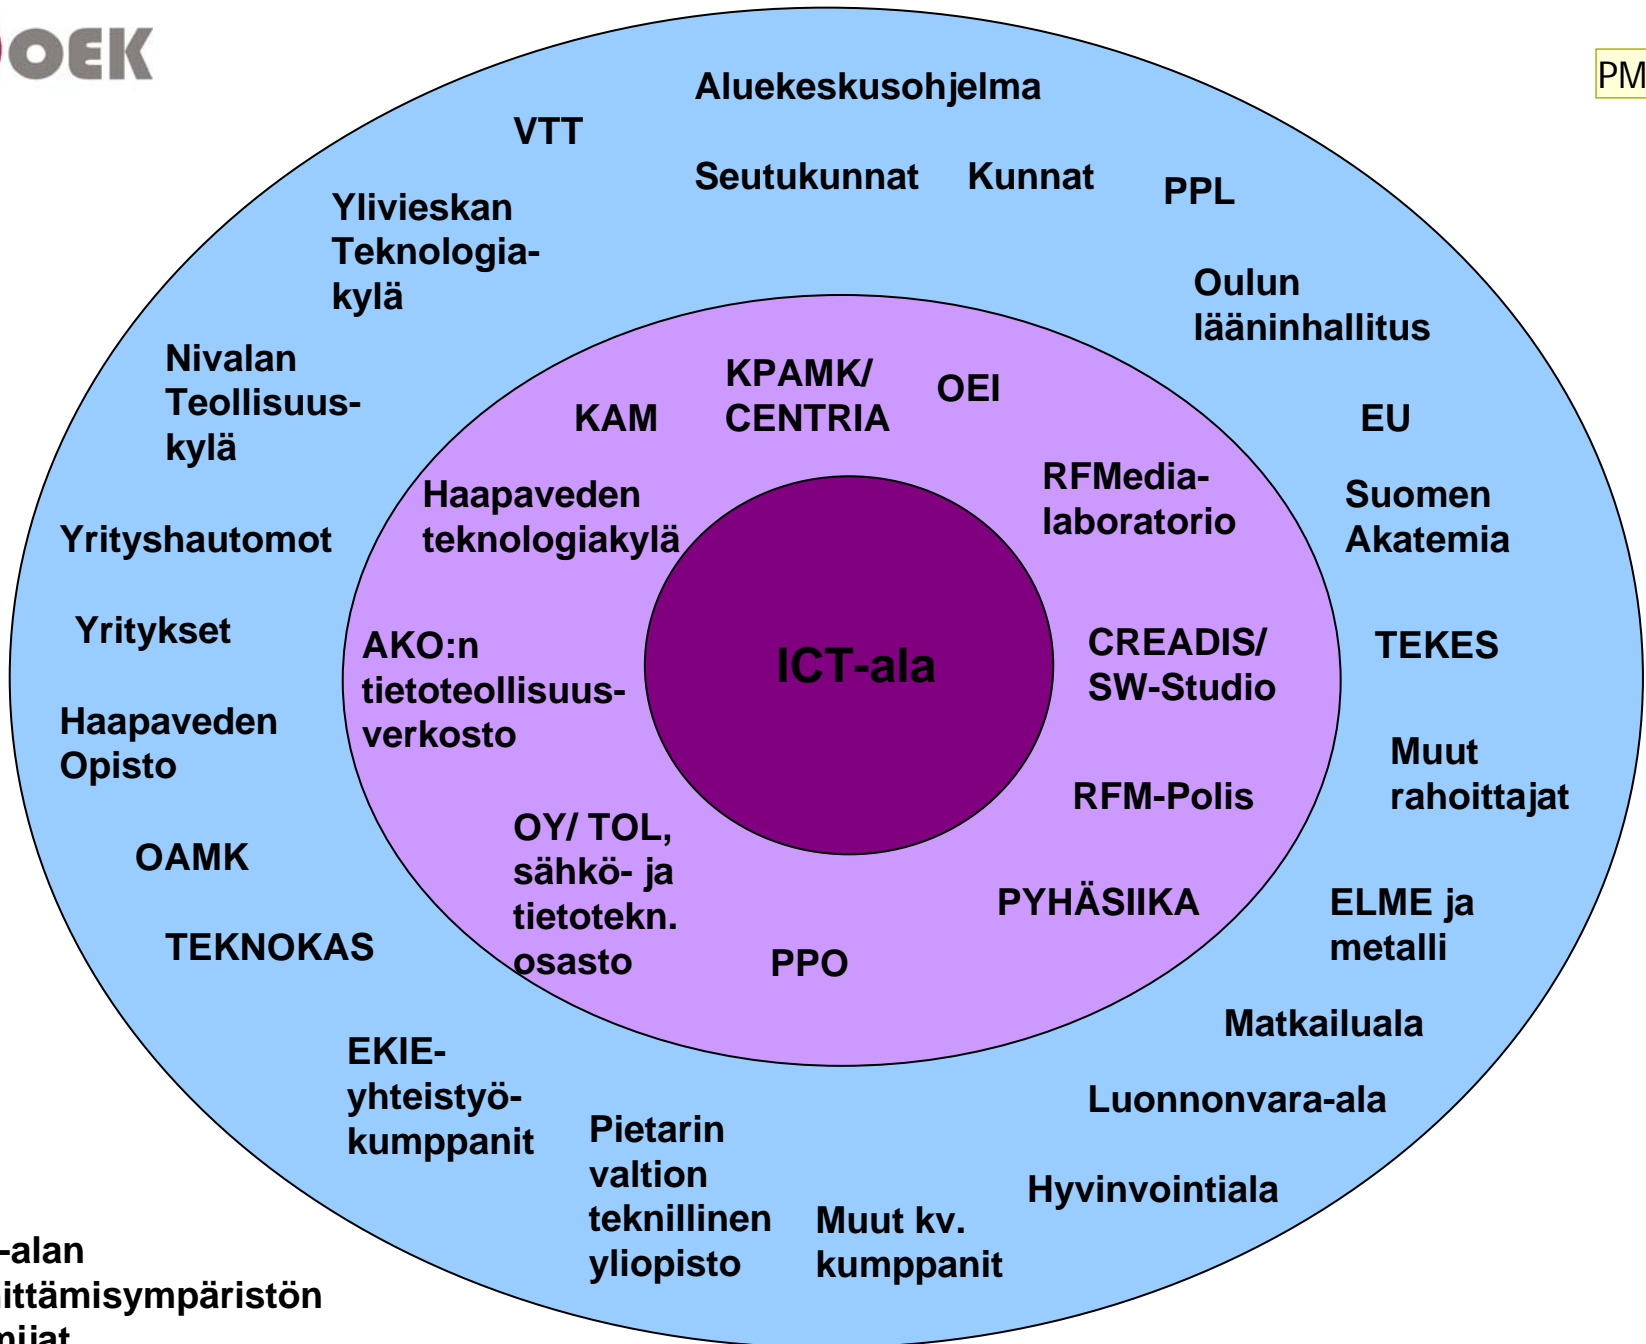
OEK

PM

Aluekeskusohjelma

VTT

Seutukunnat Kunnat

PPL

Ylivieskan Teknologiakylä

Oulun lääninhallitus

Nivalan Teollisuuskylä

KPAMK/ CENTRIA

OEI

KAM

EU

RFMedialaboratorio

Haapaveden teknologiakylä

Suomen Akatemia

Yrityshautomot

Yritykset

AKO:n tietoteollisuusverkosto

ICT-ala

CREADIS/ SW-Studio

TEKES

Haapaveden Opisto

Muut rahoittajat

RFM-Polis

OY/ TOL, sähkö- ja tietotekn. osasto

OAMK

PYHÄSIIKA

ELME ja metalli

TEKNOKAS

PPO

Matkailuala

EKIE-yhteistyökumppanit

Luonnonvara-ala

Pietarin valtion teknillinen yliopisto

Hyvinvointiala

Muut kv. kumppanit

-alan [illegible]ittämisympäristön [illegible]ijat